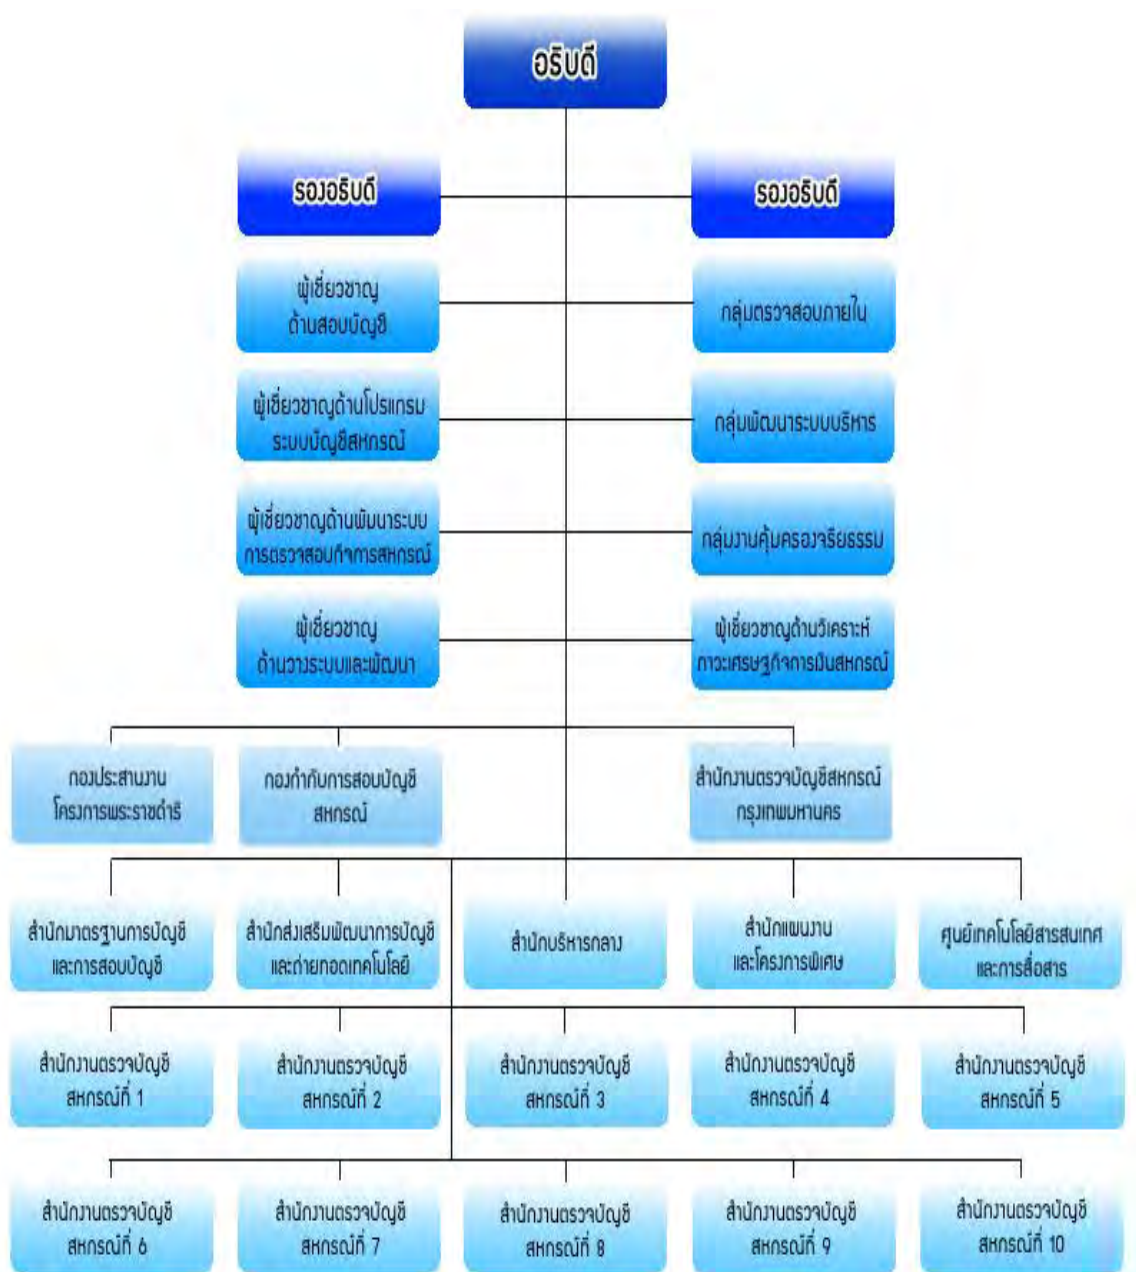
อธิบดี

รองอธิบดี

รองอธิบดี

ผู้เชี่ยวชาญด้านสอบบัญชี

กลุ่มตรวจสอบภายใน

ผู้เชี่ยวชาญด้านโปรแกรมระบบบัญชีสหกรณ์

กลุ่มพัฒนาระบบบริหาร

ผู้เชี่ยวชาญด้านพัฒนาระบบการตรวจสอบกิจการสหกรณ์

กลุ่มงานคุ้มครองจริยธรรม

ผู้เชี่ยวชาญด้านวางระบบและพัฒนา

ผู้เชี่ยวชาญด้านวิเคราะห์ภาวะเศรษฐกิจการเงินสหกรณ์

กองประสานงานโครงการพระราชดำริ

กองกำกับการสอบบัญชีสหกรณ์

สำนักงานตรวจบัญชีสหกรณ์กรุงเทพมหานคร

สำนักมาตรฐานการบัญชีและการสอบบัญชี

สำนักส่งเสริมพัฒนาการบัญชีและถ่ายทอดเทคโนโลยี

สำนักบริหารกลาง

สำนักแผนงานและโครงการพิเศษ

ศูนย์เทคโนโลยีสารสนเทศและการสื่อสาร

สำนักงานตรวจบัญชีสหกรณ์ที่ 1

สำนักงานตรวจบัญชีสหกรณ์ที่ 2

สำนักงานตรวจบัญชีสหกรณ์ที่ 3

สำนักงานตรวจบัญชีสหกรณ์ที่ 4

สำนักงานตรวจบัญชีสหกรณ์ที่ 5

สำนักงานตรวจบัญชีสหกรณ์ที่ 6

สำนักงานตรวจบัญชีสหกรณ์ที่ 7

สำนักงานตรวจบัญชีสหกรณ์ที่ 8

สำนักงานตรวจบัญชีสหกรณ์ที่ 9

สำนักงานตรวจบัญชีสหกรณ์ที่ 10